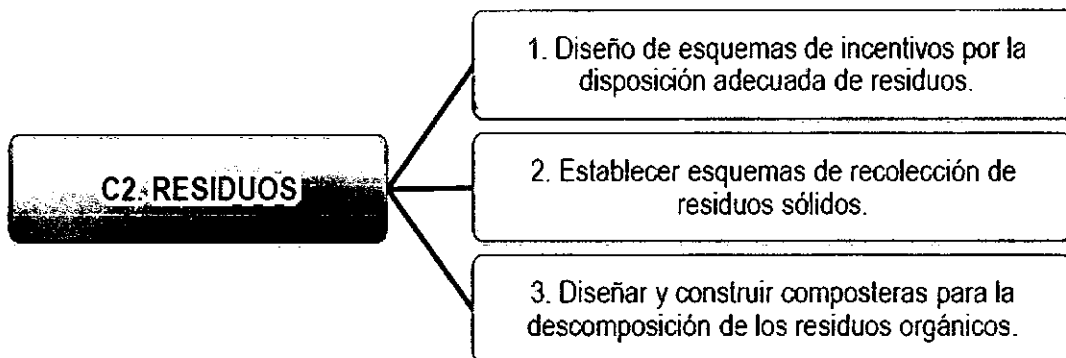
C2. RESIDUOS

1. Diseño de esquemas de incentivos por la disposición adecuada de residuos.

2. Establecer esquemas de recolección de residuos sólidos.

3. Diseñar y construir composteras para la descomposición de los residuos orgánicos.